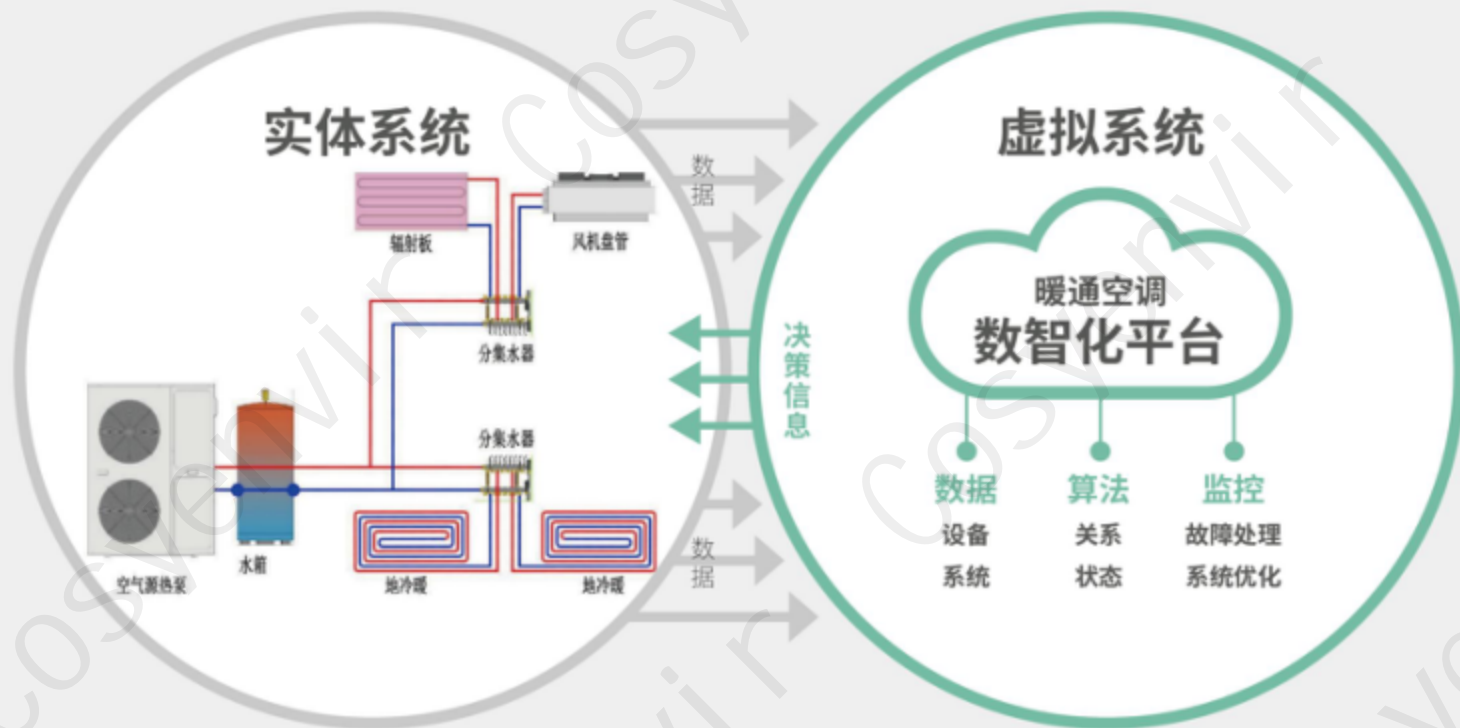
实体系统

辐射板

风机盘管

分集水器

分集水器

空气源热泵

水箱

地冷暖

地冷暖

数据

决策信息

数据

虚拟系统

暖通空调
数智化平台

数据
设备
系统

算法
关系
状态

监控
故障处理
系统优化

cosyenvir
cosyenvir
cosyenvir
cosyenvir